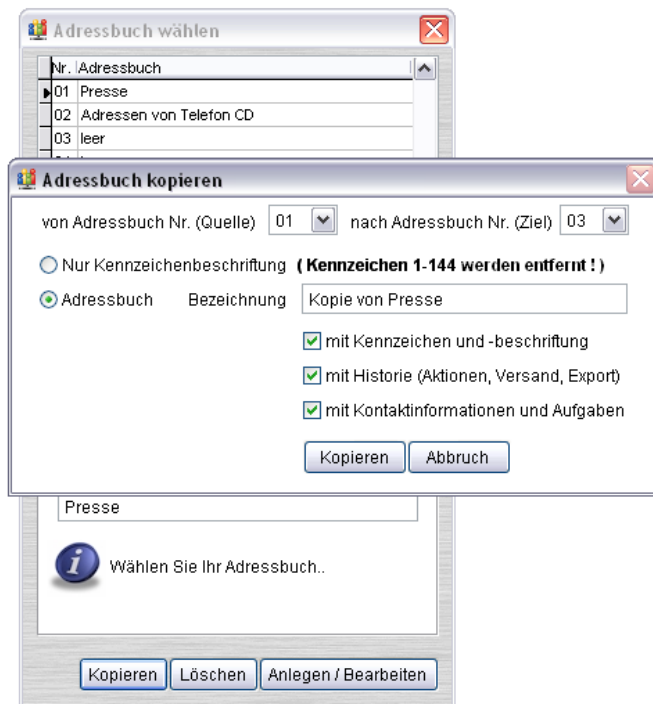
Adressbuch wählen

| Nr. | Adressbuch |
|---|---|
| 01 | Presse |
| 02 | Adressen von Telefon CD |
| 03 | leer |

Adressbuch kopieren

von Adressbuch Nr. (Quelle) 01 nach Adressbuch Nr. (Ziel) 03

Nur Kennzeichenbeschriftung **( Kennzeichen 1-144 werden entfernt ! )**

Adressbuch Bezeichnung Kopie von Presse

mit Kennzeichen und -beschriftung

mit Historie (Aktionen, Versand, Export)

mit Kontaktinformationen und Aufgaben

Kopieren Abbruch

Presse

Wählen Sie Ihr Adressbuch..

Kopieren Löschen Anlegen / Bearbeiten